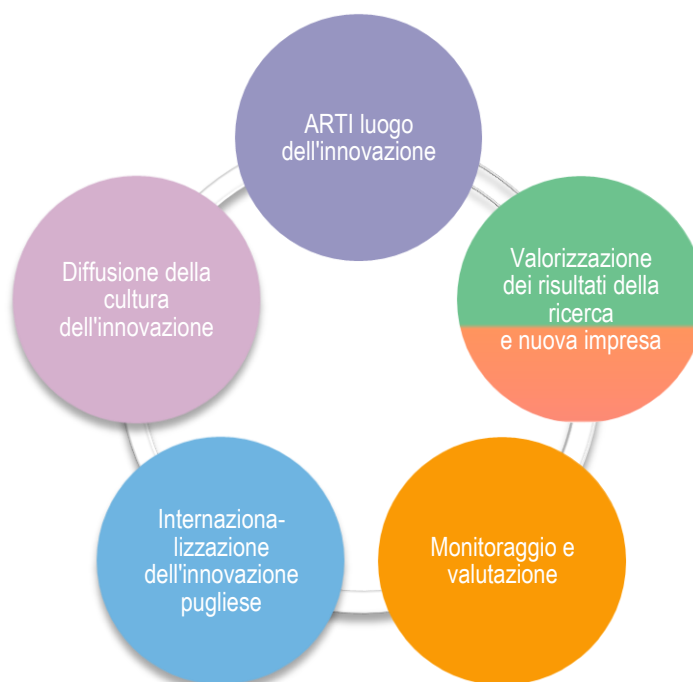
ARTI luogo dell'innovazione

Valorizzazione dei risultati della ricerca e nuova impresa

Monitoraggio e valutazione

Internazionalizzazione dell'innovazione pugliese

Diffusione della cultura dell'innovazione